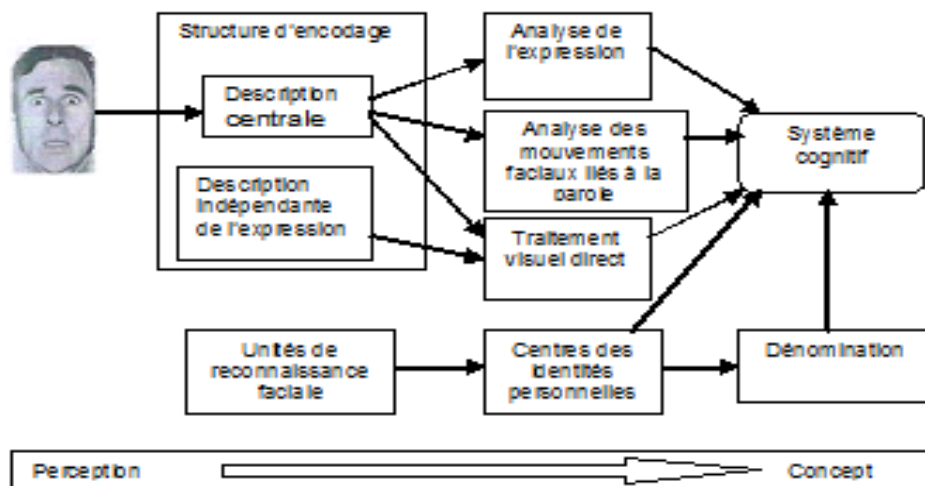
Structure d'encodage

Description centrale

Description indépendante de l'expression

Analyse de l'expression

Analyse des mouvements faciaux liés à la parole

Traitement visuel direct

Système cognitif

Unités de reconnaissance faciale

Centres des identités personnelles

Dénomination

Perception

Concept